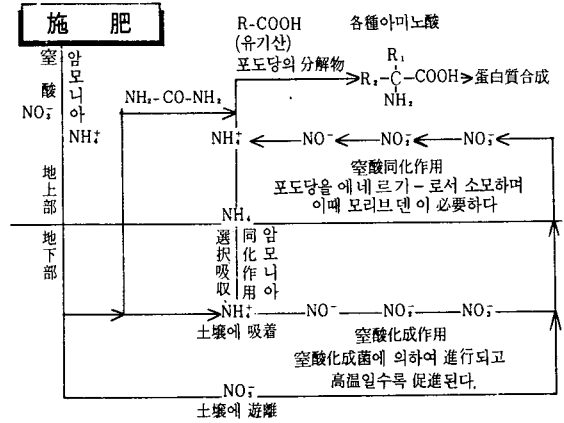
施 肥

窒酸 $NO_3^-$

암모니아 $NH_4^+$

$NH_2-CO-NH_2$

R-COOH (유기산) 포도당의 分解物

各種아미노酸

$R_2-\overset{R_1}{\underset{NH_2}{C}}-COOH$ > 蛋白質合成

$NH_4^+$ ← $NO^-$ ← $NO_2^-$ ← $NO_3^-$

窒酸同化作用 포도당을 에네르기-로서 소모하며 이때 모리브덴이 必要하다

地上部

地下部

$NH_4$

選択吸収

암모니아同化作用

$NH_4^+$ — $NO^-$ — $NO_2^-$ — $NO_3^-$

土壌에 吸着

窒酸化成作用 窒酸化成菌에 의하여 進行되고 高温일수록 促進된다.

$NO_3^-$

土壌에 遊離